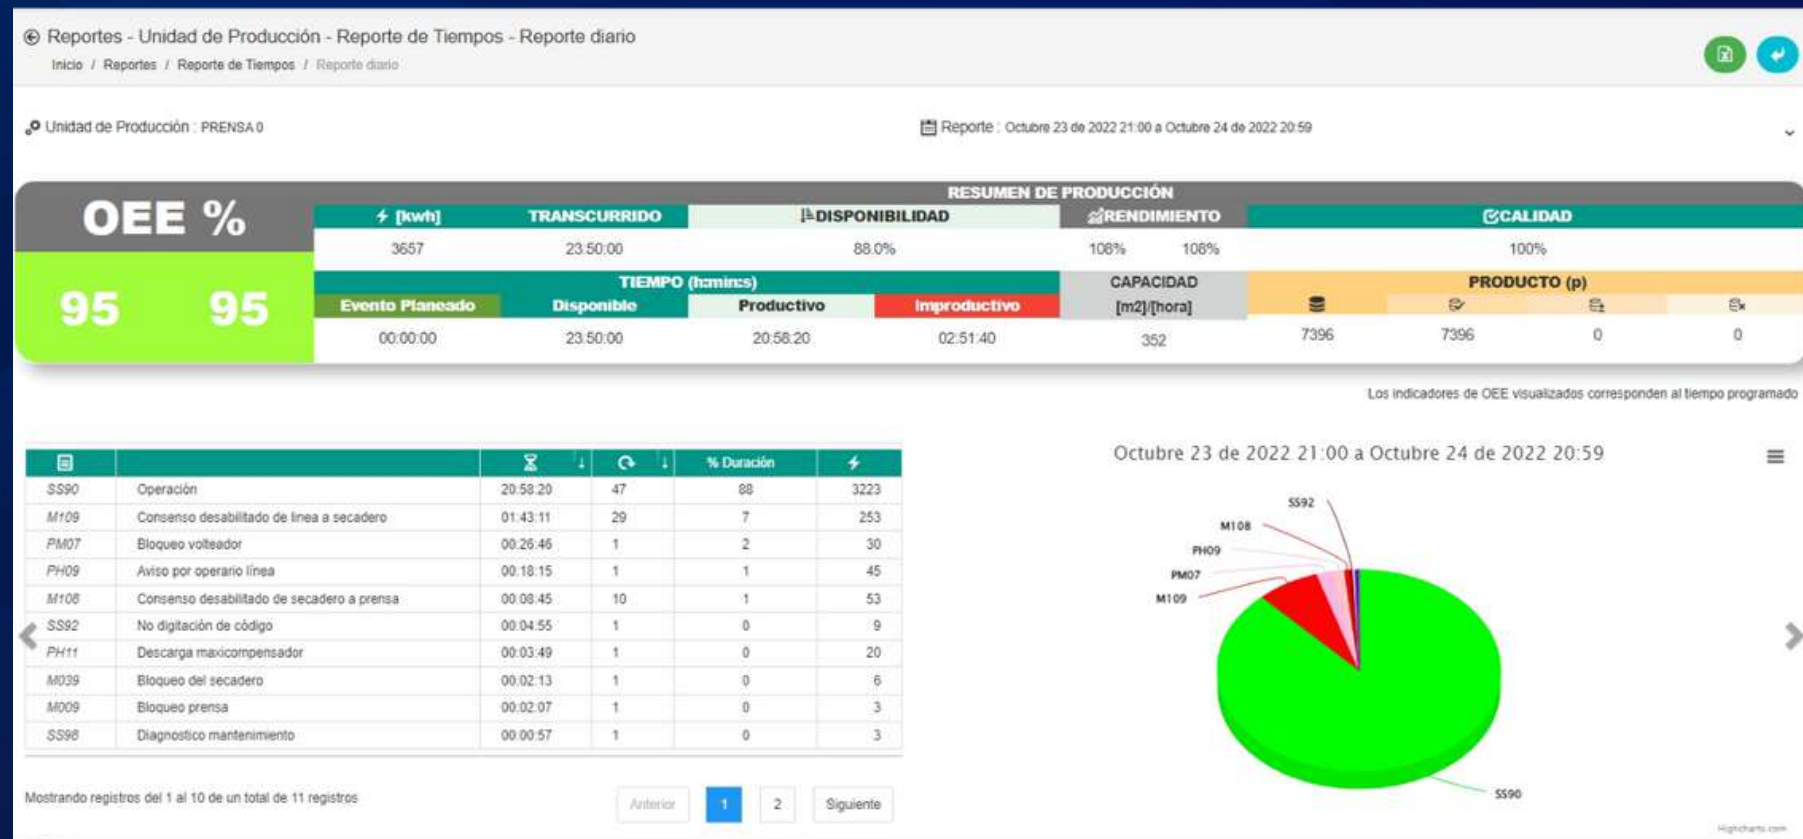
Reportes - Unidad de Producción - Reporte de Tiempos - Reporte diario

Inicio / Reportes / Reporte de Tiempos / Reporte diario

Unidad de Producción : PRENSA 0

Reporte : Octubre 23 de 2022 21:00 a Octubre 24 de 2022 20:59

OEE %

95 95

RESUMEN DE PRODUCCIÓN

| [kwh] | TRANSCURRIDO | DISPONIBILIDAD | RENDIMIENTO | | CALIDAD |
|---|---|---|---|---|---|
| 3657 | 23:50:00 | 88.0% | 106% | 106% | 100% |

TIEMPO (h:min:s)

| Evento Planeado | Disponible | Productivo | Improductivo |
|---|---|---|---|
| 00:00:00 | 23:50:00 | 20:58:20 | 02:51:40 |

CAPACIDAD [m2]/[hora]
352

PRODUCTO (p)
7396 7396 0 0

Los indicadores de OEE visualizados corresponden al tiempo programado

| | | | | % Duración | |
|---|---|---|---|---|---|
| SS90 | Operación | 20:58:20 | 47 | 88 | 3223 |
| M109 | Consenso desabilitado de línea a secadero | 01:43:11 | 29 | 7 | 253 |
| PM07 | Bloqueo volteador | 00:26:46 | 1 | 2 | 30 |
| PH09 | Aviso por operario línea | 00:18:15 | 1 | 1 | 45 |
| M108 | Consenso desabilitado de secadero a prensa | 00:08:45 | 10 | 1 | 53 |
| SS92 | No digitación de código | 00:04:55 | 1 | 0 | 9 |
| PH11 | Descarga maxicompensador | 00:03:49 | 1 | 0 | 20 |
| M039 | Bloqueo del secadero | 00:02:13 | 1 | 0 | 6 |
| M009 | Bloqueo prensa | 00:02:07 | 1 | 0 | 3 |
| SS98 | Diagnostico mantenimiento | 00:00:57 | 1 | 0 | 3 |

Mostrando registros del 1 al 10 de un total de 11 registros

Anterior 1 2 Siguiente

Octubre 23 de 2022 21:00 a Octubre 24 de 2022 20:59

SS92
M108
PH09
PM07
M109
SS90

Highcharts.com